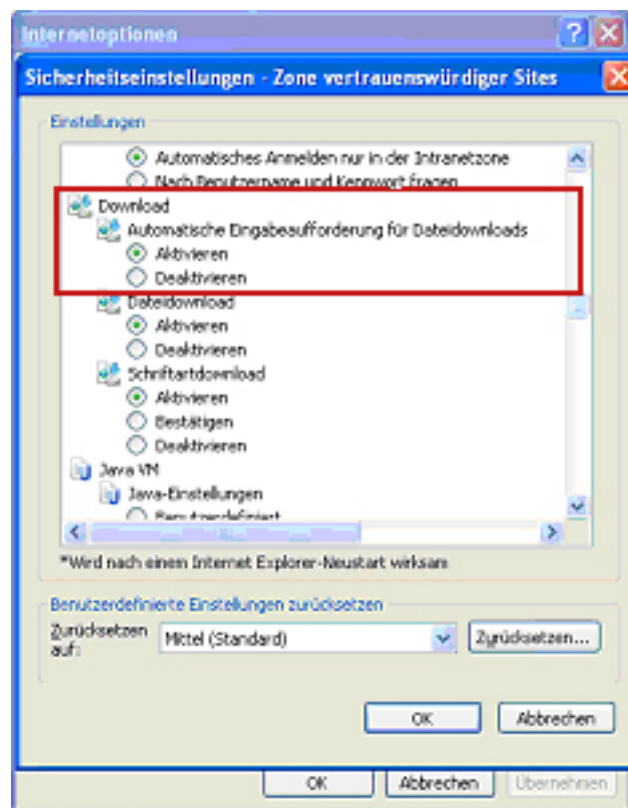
Internetoptionen

Sicherheitseinstellungen - Zone vertrauenswürdiger Sites

Einstellungen

Automatisches Anmelden nur in der Intranetzone

Nach Benutzername und Kennwort fragen

Download

Automatische Eingabeaufforderung für Dateidownloads

Aktivieren

Deaktivieren

Dateidownload

Aktivieren

Deaktivieren

Schriftartdownload

Aktivieren

Bestätigen

Deaktivieren

Java VM

Java-Einstellungen

Benutzerdefiniert

*Wird nach einem Internet Explorer-Neustart wirksam

Benutzerdefinierte Einstellungen zurücksetzen

Zurücksetzen auf:

Mittel (Standard)

Zurücksetzen...

OK

Abbrechen

OK

Abbrechen

Übernehmen